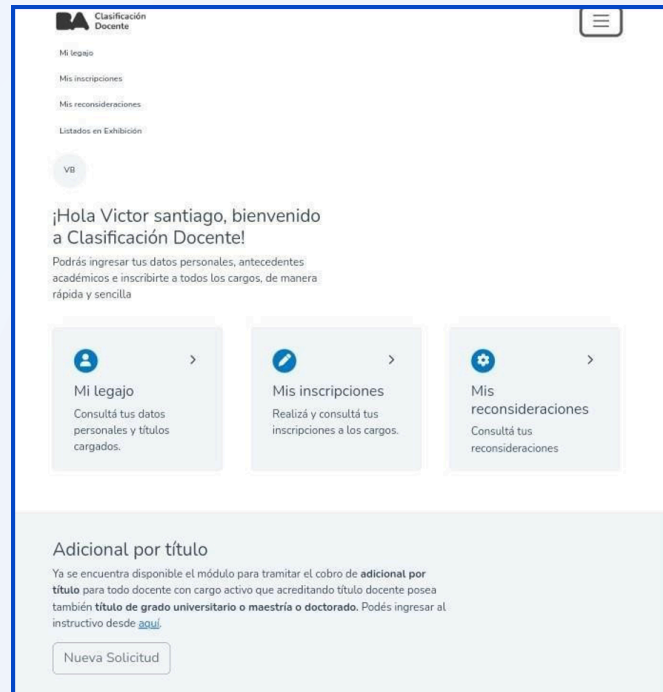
BA Clasificación Docente

Mi legajo

Mis inscripciones

Mis reconsideraciones

Listados en Exhibición

VB

¡Hola Victor santiago, bienvenido a Clasificación Docente!

Podrás ingresar tus datos personales, antecedentes académicos e inscribirte a todos los cargos, de manera rápida y sencilla

Mi legajo
Consultá tus datos personales y títulos cargados.

Mis inscripciones
Realizá y consultá tus inscripciones a los cargos.

Mis reconsideraciones
Consultá tus reconsideraciones

Adicional por título

Ya se encuentra disponible el módulo para tramitar el cobro de **adicional por título** para todo docente con cargo activo que acreditando título docente posea también **título de grado universitario o maestría o doctorado.** Podés ingresar al instructivo desde aquí.

Nueva Solicitud